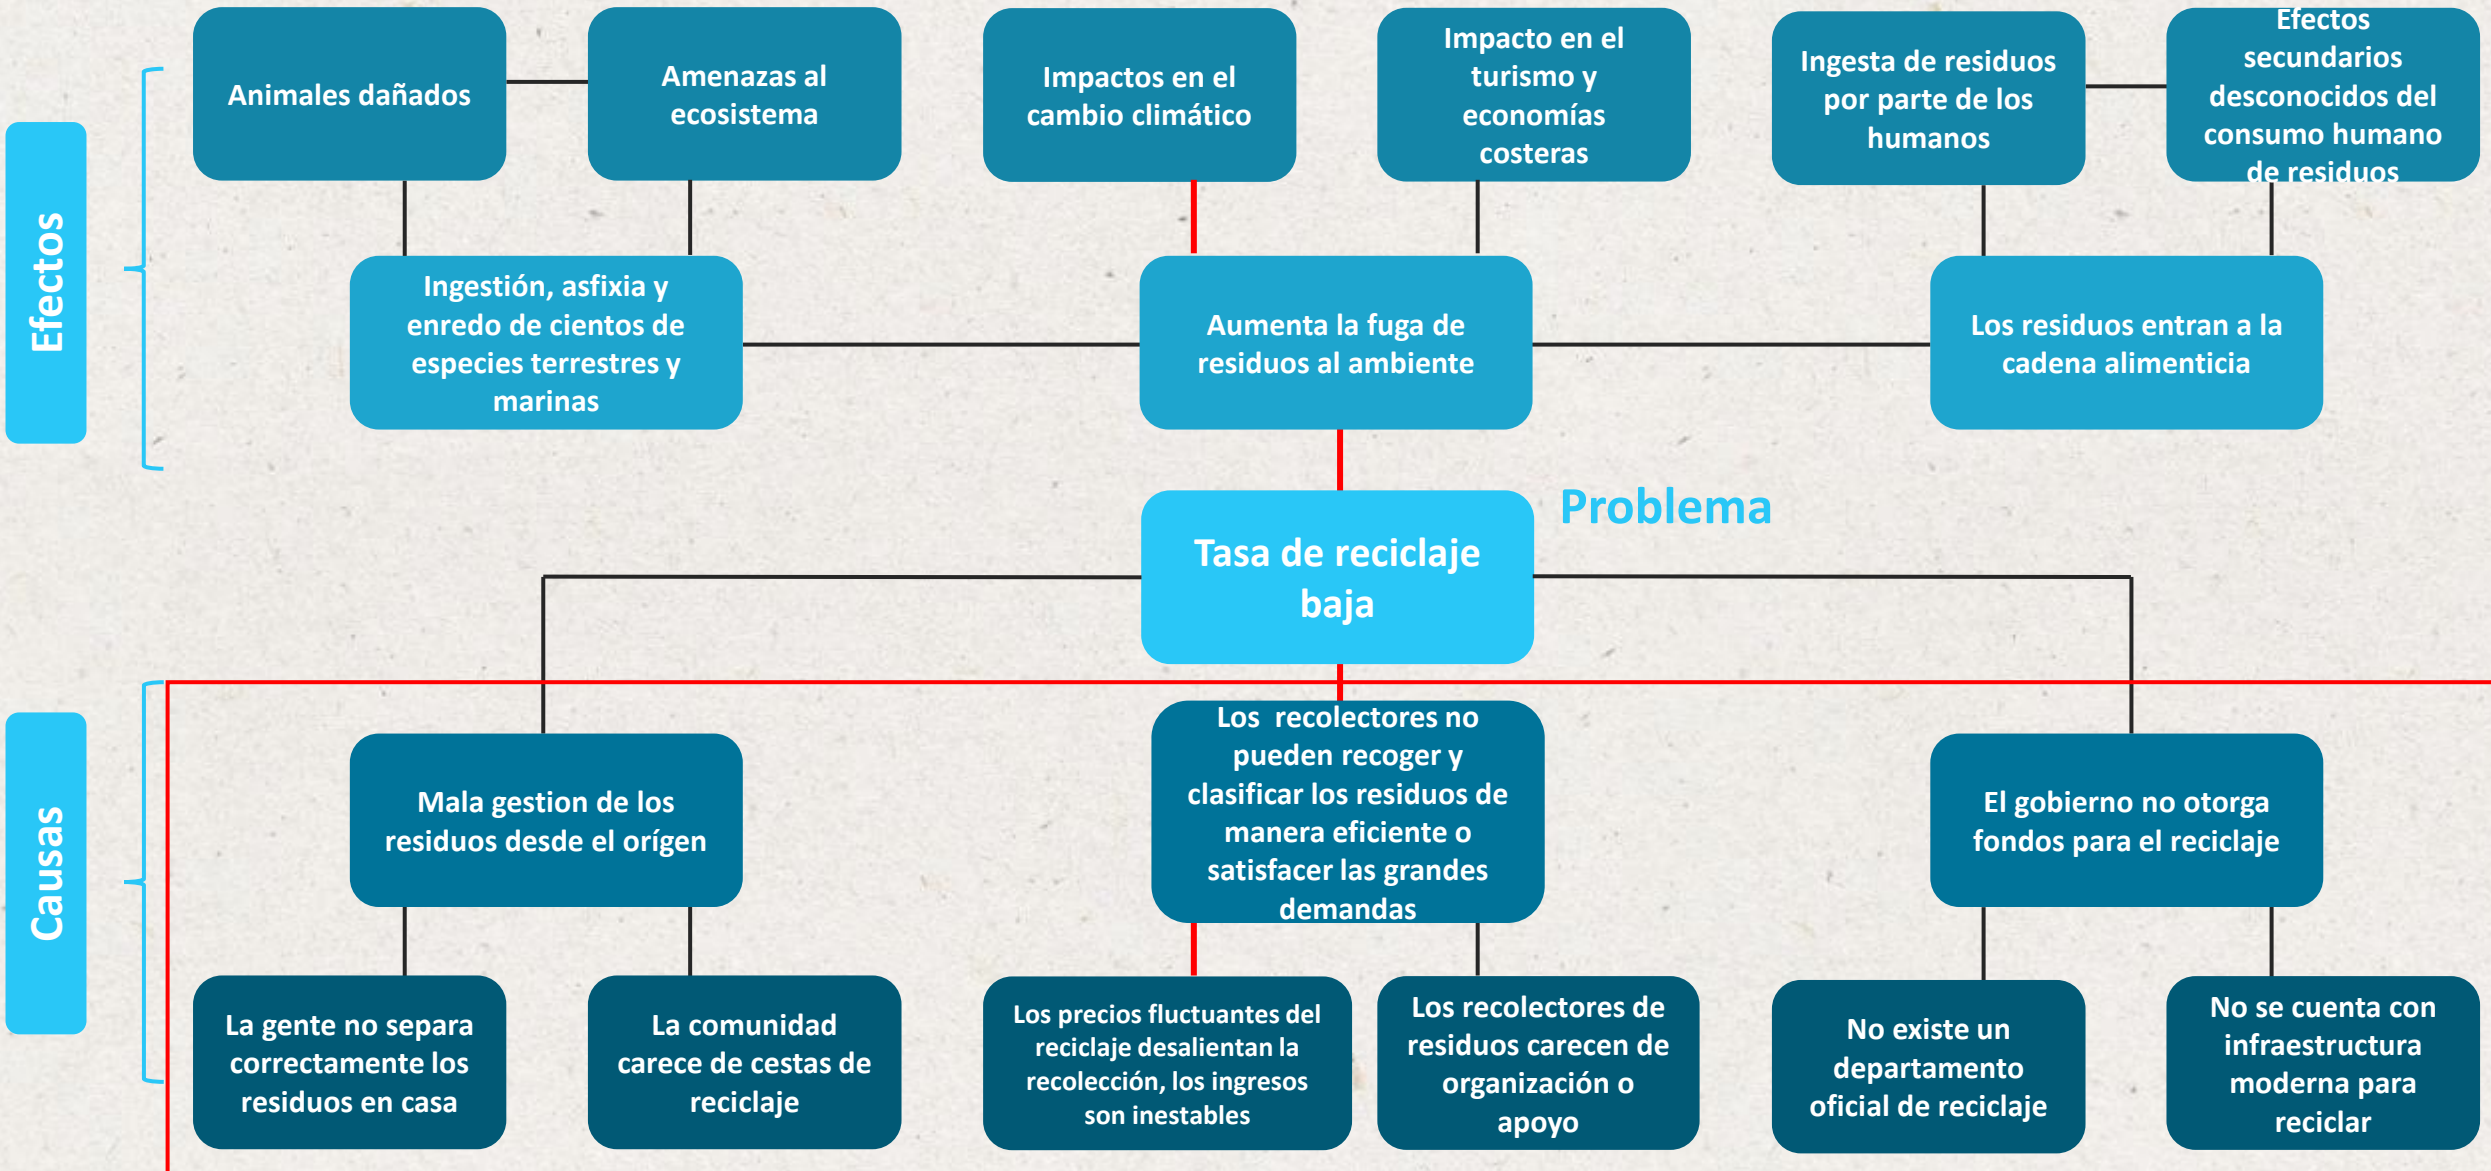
Efectos

Animales dañados

Amenazas al ecosistema

Impactos en el cambio climático

Impacto en el turismo y economías costeras

Ingesta de residuos por parte de los humanos

Efectos secundarios desconocidos del consumo humano de residuos

Ingestión, asfixia y enredo de cientos de especies terrestres y marinas

Aumenta la fuga de residuos al ambiente

Los residuos entran a la cadena alimenticia

Problema

Tasa de reciclaje baja

Causas

Mala gestion de los residuos desde el orígen

Los recolectores no pueden recoger y clasificar los residuos de manera eficiente o satisfacer las grandes demandas

El gobierno no otorga fondos para el reciclaje

La gente no separa correctamente los residuos en casa

La comunidad carece de cestas de reciclaje

Los precios fluctuantes del reciclaje desalientan la recolección, los ingresos son inestables

Los recolectores de residuos carecen de organización o apoyo

No existe un departamento oficial de reciclaje

No se cuenta con infraestructura moderna para reciclar